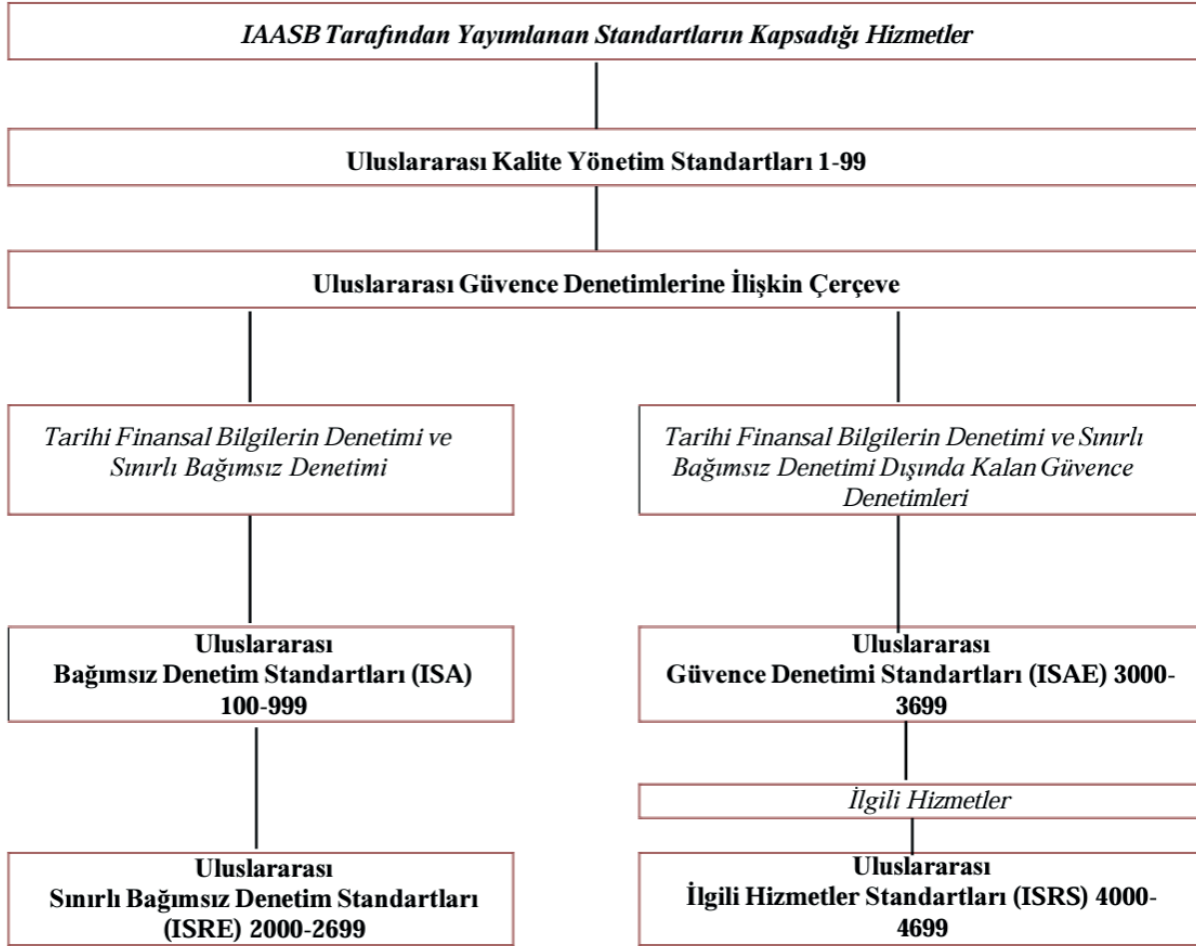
IAASB Tarafından Yayımlanan Standartların Kapsadığı Hizmetler

Uluslararası Kalite Yönetim Standartları 1-99

Uluslararası Güvence Denetimlerine İlişkin Çerçeve

Tarihi Finansal Bilgilerin Denetimi ve Sınırlı Bağımsız Denetimi

Tarihi Finansal Bilgilerin Denetimi ve Sınırlı Bağımsız Denetimi Dışında Kalan Güvence Denetimleri

Uluslararası Bağımsız Denetim Standartları (ISA) 100-999

Uluslararası Güvence Denetimi Standartları (ISAE) 3000-3699

İlgili Hizmetler

Uluslararası Sınırlı Bağımsız Denetim Standartları (ISRE) 2000-2699

Uluslararası İlgili Hizmetler Standartları (ISRS) 4000-4699